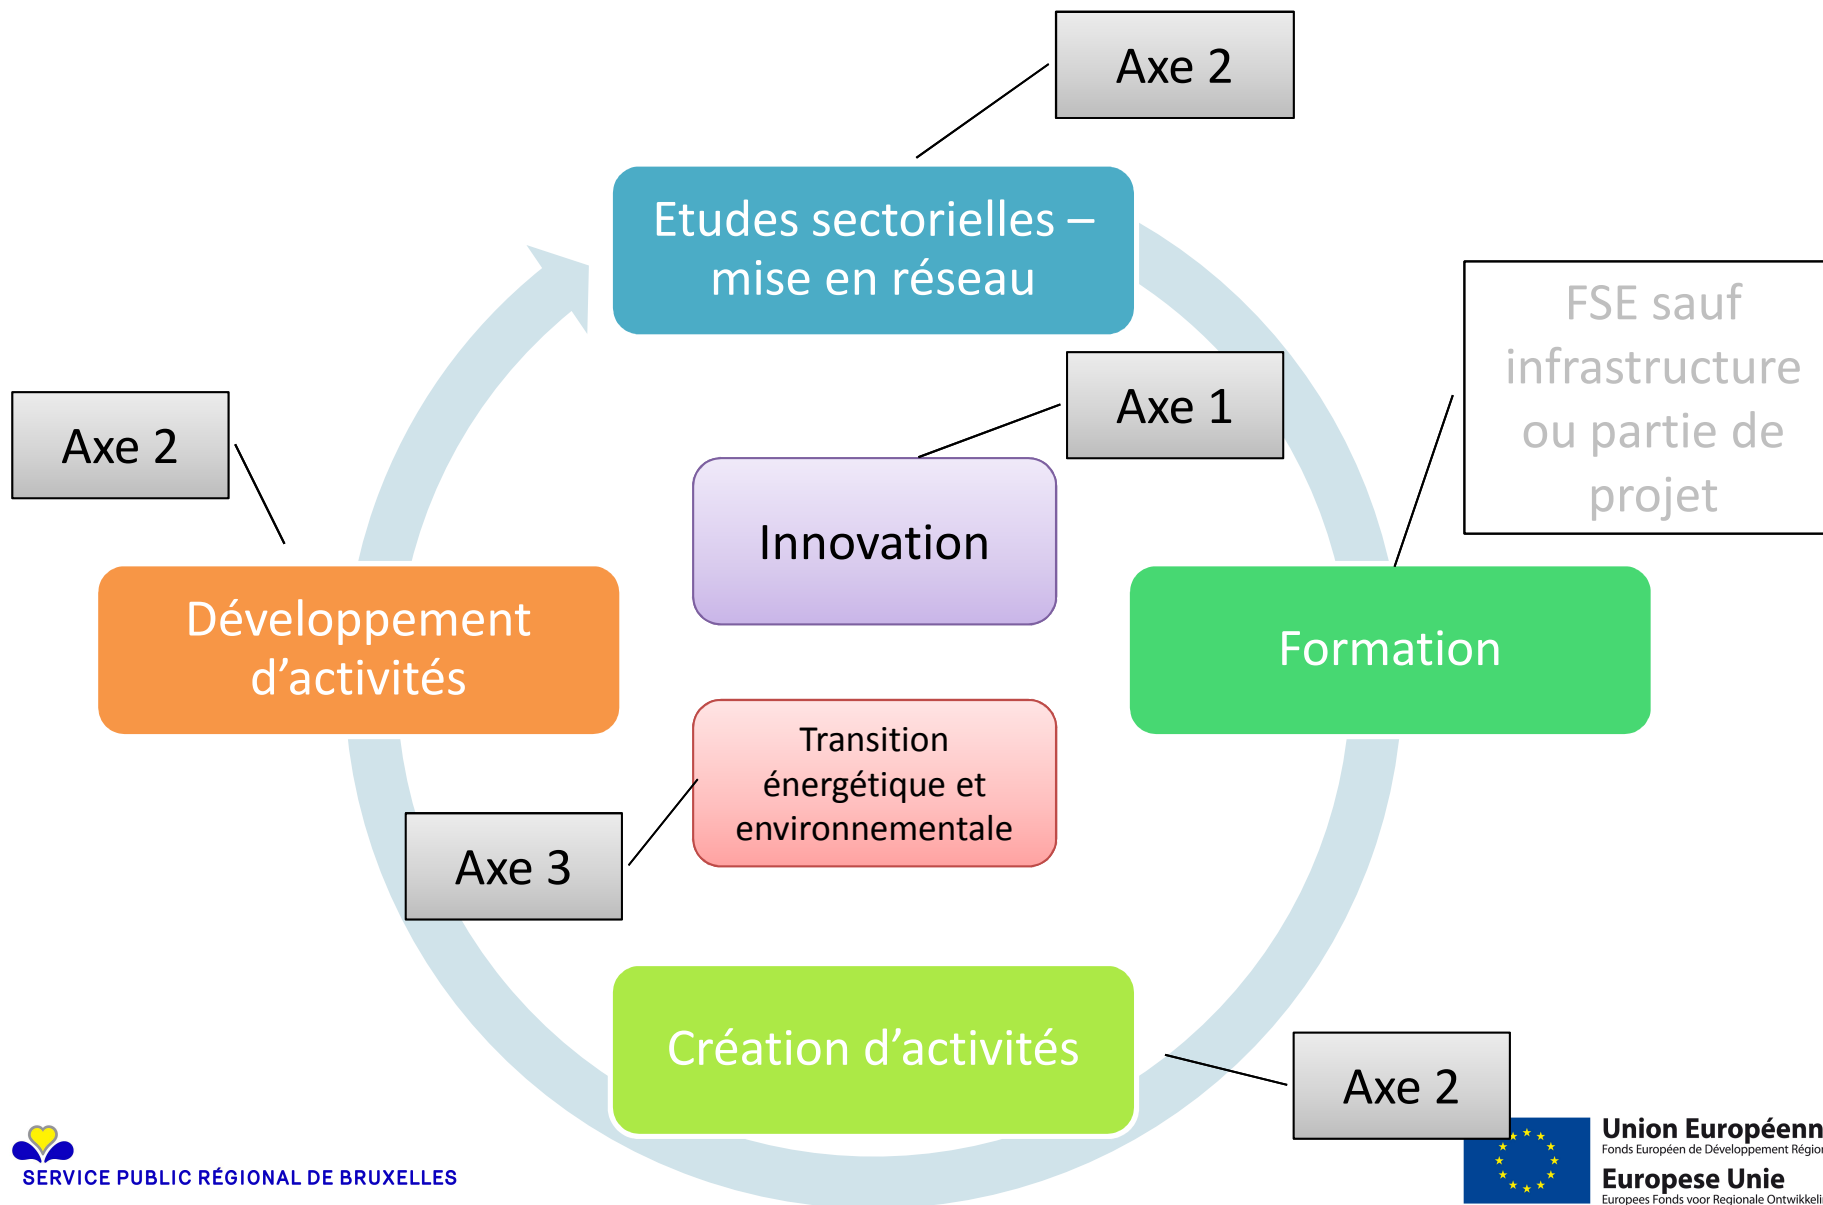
Axe 2

Etudes sectorielles – mise en réseau

FSE sauf infrastructure ou partie de projet

Axe 2

Axe 1

Innovation

Développement d’activités

Formation

Transition énergétique et environnementale

Axe 3

Création d’activités

Axe 2

SERVICE PUBLIC RÉGIONAL DE BRUXELLES

Union Européenn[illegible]
Fonds Européen de Développement Régio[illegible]
Europese Unie
Europees Fonds voor Regionale Ontwikkeli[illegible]